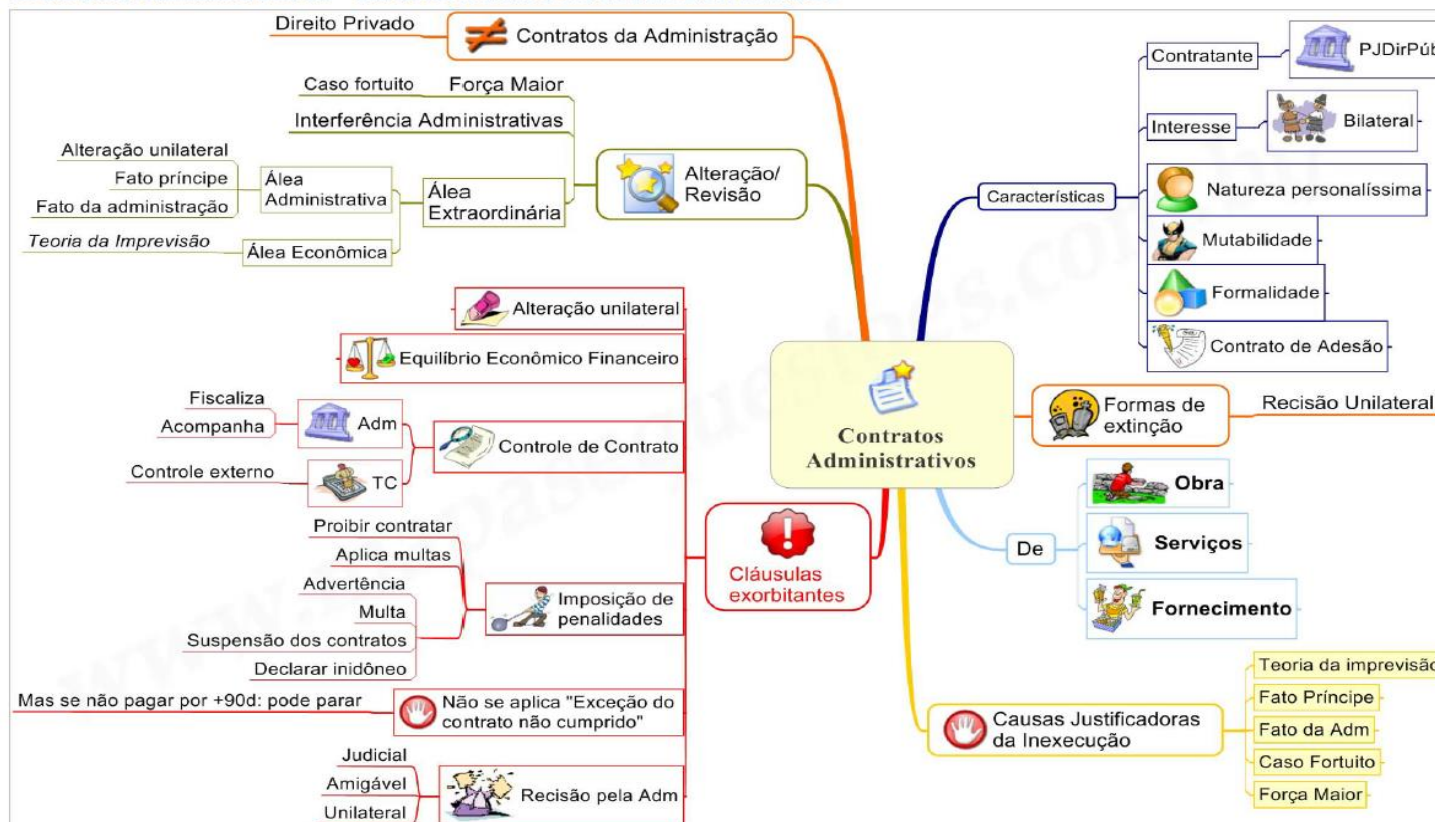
Contratos Administrativos

Contratos da Administração
Direito Privado

Alteração/ Revisão
Caso fortuito
Força Maior
Interferência Administrativas
Álea Extraordinária
Álea Administrativa
Alteração unilateral
Fato príncipe
Fato da administração
Álea Econômica
Teoria da Imprevisão

Cláusulas exorbitantes
Alteração unilateral
Equilíbrio Econômico Financeiro
Controle de Contrato
Adm
Fiscaliza
Acompanha
TC
Controle externo
Imposição de penalidades
Proibir contratar
Aplica multas
Advertência
Multa
Suspensão dos contratos
Declarar inidôneo
Não se aplica "Exceção do contrato não cumprido"
Mas se não pagar por +90d: pode parar
Recisão pela Adm
Judicial
Amigável
Unilateral

Características
Contratante
PJDirPúb
Interesse
Bilateral
Natureza personalíssima
Mutabilidade
Formalidade
Contrato de Adesão

Formas de extinção
Recisão Unilateral

De
Obra
Serviços
Fornecimento

Causas Justificadoras da Inexecução
Teoria da imprevisão
Fato Príncipe
Fato da Adm
Caso Fortuito
Força Maior